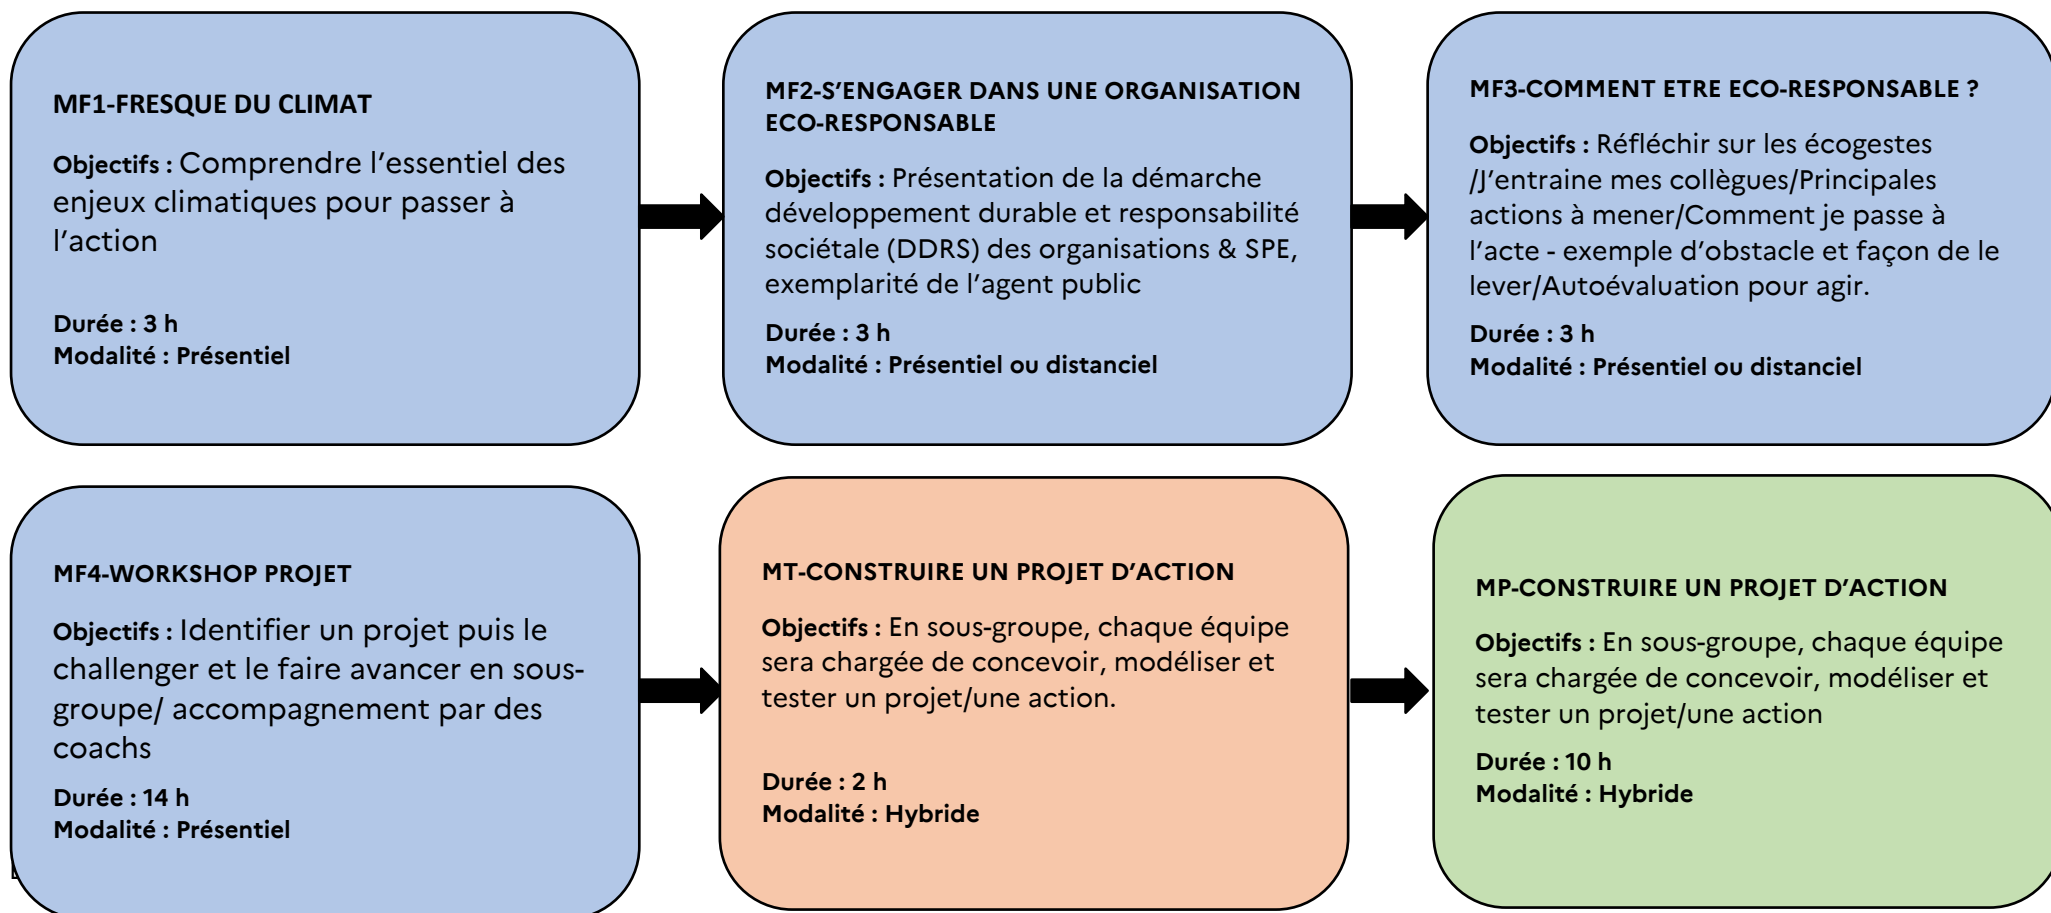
MF1-FRESQUE DU CLIMAT

Objectifs : Comprendre l'essentiel des enjeux climatiques pour passer à l'action

Durée : 3 h
Modalité : Présentiel

MF2-S'ENGAGER DANS UNE ORGANISATION ECO-RESPONSABLE

Objectifs : Présentation de la démarche développement durable et responsabilité sociétale (DDRS) des organisations & SPE, exemplarité de l'agent public

Durée : 3 h
Modalité : Présentiel ou distanciel

MF3-COMMENT ETRE ECO-RESPONSABLE ?

Objectifs : Réfléchir sur les écogestes /J'entraine mes collègues/Principales actions à mener/Comment je passe à l'acte - exemple d'obstacle et façon de le lever/Autoévaluation pour agir.

Durée : 3 h
Modalité : Présentiel ou distanciel

MF4-WORKSHOP PROJET

Objectifs : Identifier un projet puis le challenger et le faire avancer en sous-groupe/ accompagnement par des coachs

Durée : 14 h
Modalité : Présentiel

MT-CONSTRUIRE UN PROJET D'ACTION

Objectifs : En sous-groupe, chaque équipe sera chargée de concevoir, modéliser et tester un projet/une action.

Durée : 2 h
Modalité : Hybride

MP-CONSTRUIRE UN PROJET D'ACTION

Objectifs : En sous-groupe, chaque équipe sera chargée de concevoir, modéliser et tester un projet/une action

Durée : 10 h
Modalité : Hybride